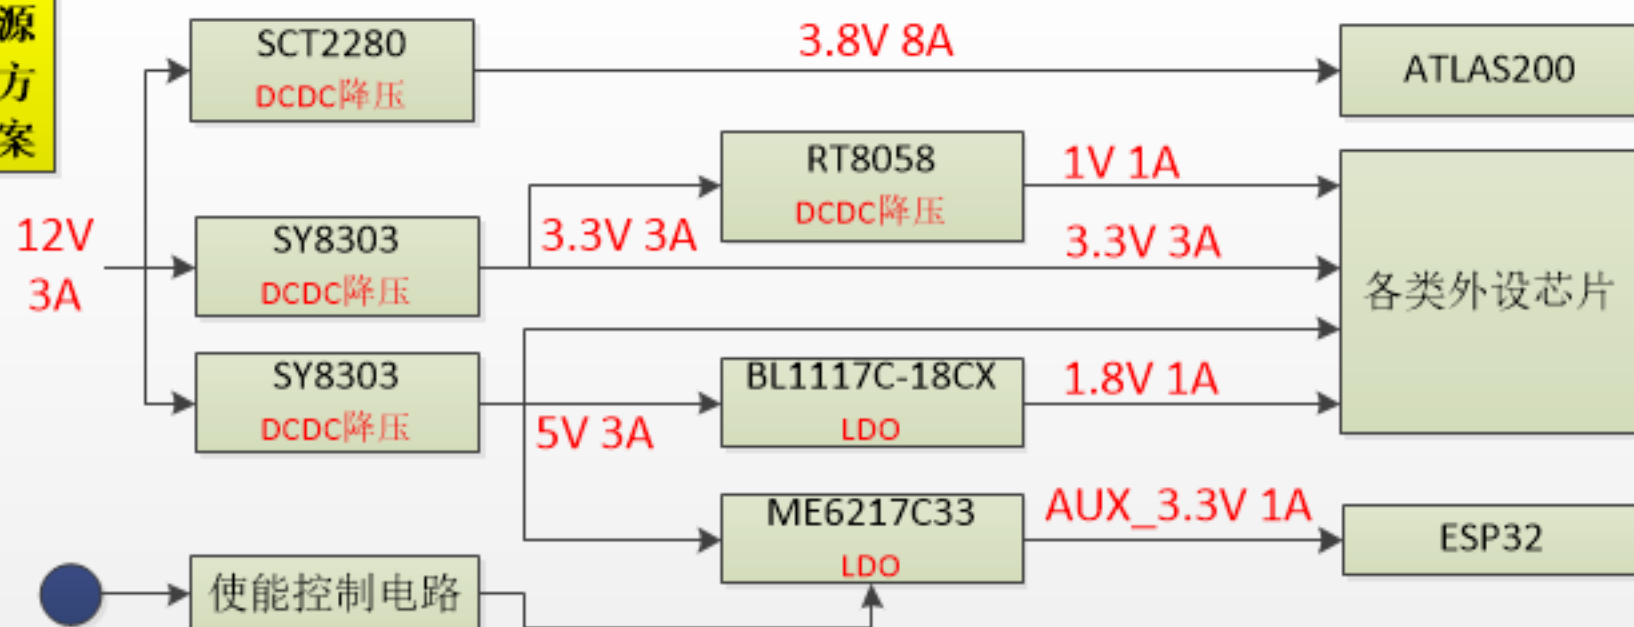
源
方
案

12V
3A

SCT2280
DCDC降压

3.8V 8A

ATLAS200

RT8058
DCDC降压

1V 1A

SY8303
DCDC降压

3.3V 3A

3.3V 3A

各类外设芯片

SY8303
DCDC降压

5V 3A

BL1117C-18CX
LDO

1.8V 1A

ME6217C33
LDO

AUX_3.3V 1A

ESP32

使能控制电路